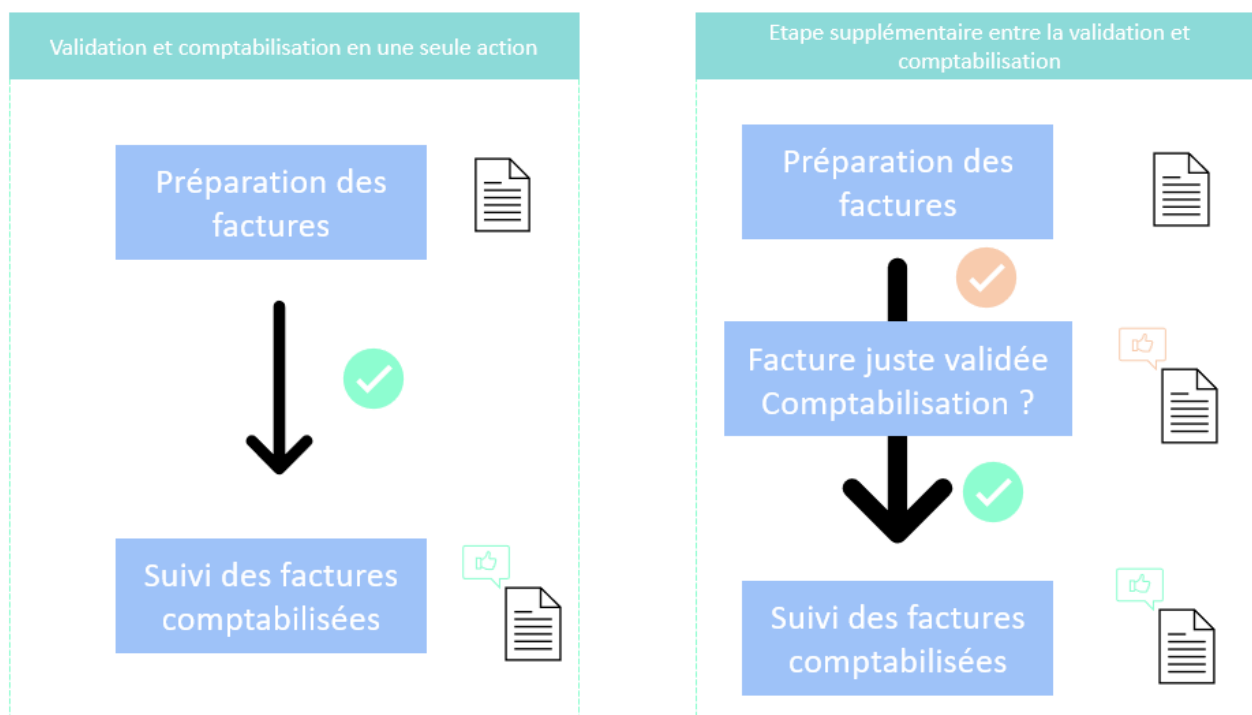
Validation et comptabilisation en une seule action

Préparation des factures

Suivi des factures comptabilisées

Etape supplémentaire entre la validation et comptabilisation

Préparation des factures

Facture juste validée Comptabilisation ?

Suivi des factures comptabilisées